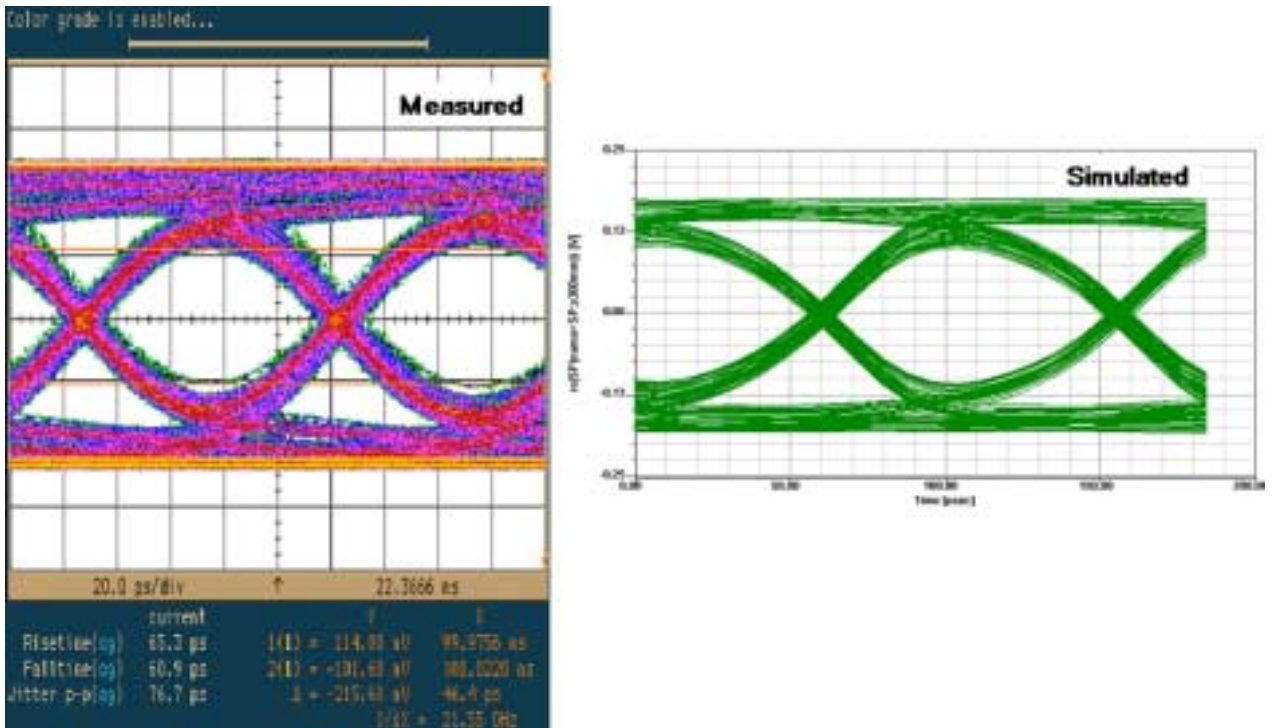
Color grade is enabled...

Measured

20.0 ps/div
22.3666 ns

current
Risetime(og) 65.3 ps
Falltime(og) 60.9 ps
Jitter p-p(og) 76.7 ps

1(1) = 114.08 mV 99.9756 ns
2(1) = -101.68 mV 100.0220 ns
Δ = -215.68 mV 46.4 ps
1/Δt = 21.55 GHz

Simulated

0.25
0.13
0.00
-0.13
-0.25

0.00
50.00
100.00
150.00
200.00

Time [psec]

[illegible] [V]